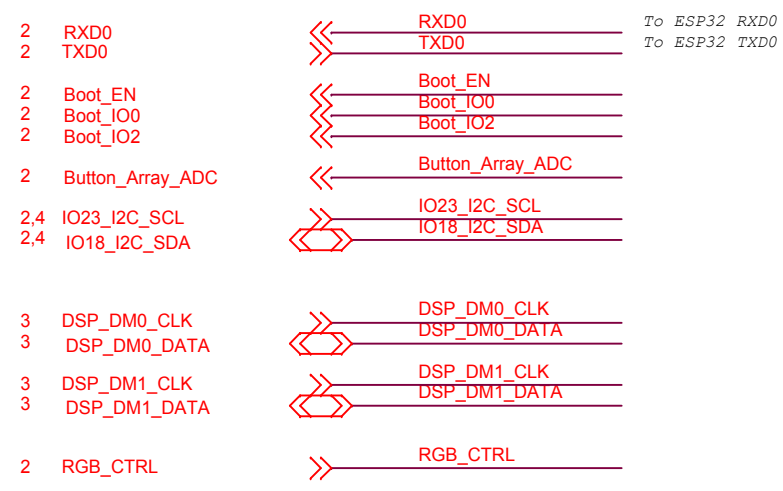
2 RXD0
2 TXD0

RXD0
TXD0

To ESP32 RXD0
To ESP32 TXD0

2 Boot_EN
2 Boot_IO0
2 Boot_IO2

Boot_EN
Boot_IO0
Boot_IO2

2 Button_Array_ADC

Button_Array_ADC

2,4 IO23_I2C_SCL
2,4 IO18_I2C_SDA

IO23_I2C_SCL
IO18_I2C_SDA

3 DSP_DM0_CLK
3 DSP_DM0_DATA

DSP_DM0_CLK
DSP_DM0_DATA

3 DSP_DM1_CLK
3 DSP_DM1_DATA

DSP_DM1_CLK
DSP_DM1_DATA

2 RGB_CTRL

RGB_CTRL